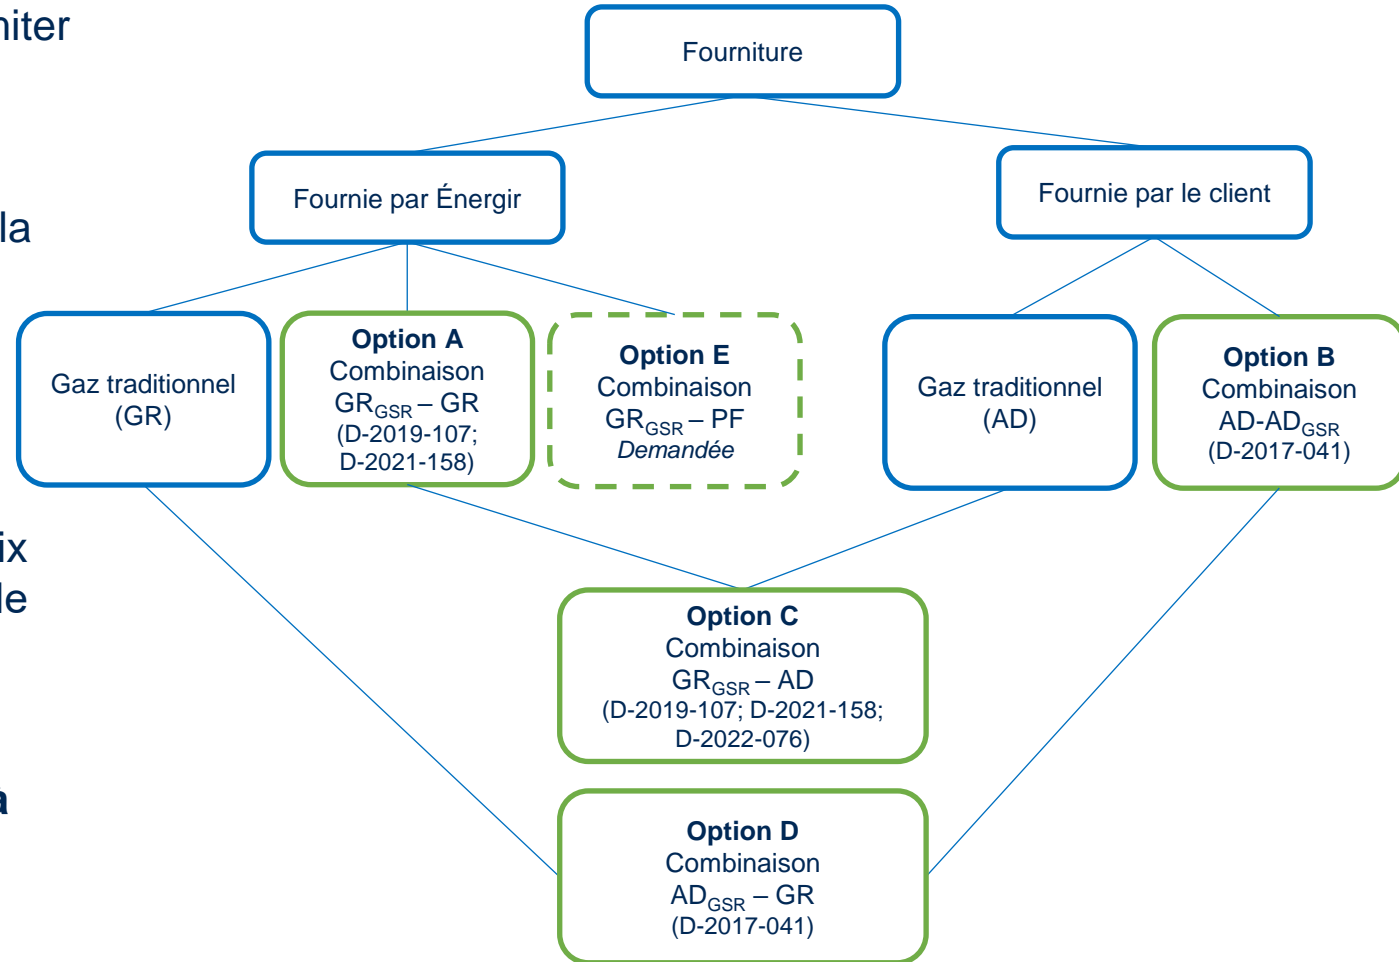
iter

la

ix
le

a

Fourniture

Fournie par Énergir

Fournie par le client

Gaz traditionnel (GR)

**Option A**
Combinaison
$GR_{GSR}$ – GR
(D-2019-107; D-2021-158)

**Option E**
Combinaison
$GR_{GSR}$ – PF
*Demandée*

Gaz traditionnel (AD)

**Option B**
Combinaison
AD-$AD_{GSR}$
(D-2017-041)

**Option C**
Combinaison
$GR_{GSR}$ – AD
(D-2019-107; D-2021-158; D-2022-076)

**Option D**
Combinaison
$AD_{GSR}$ – GR
(D-2017-041)